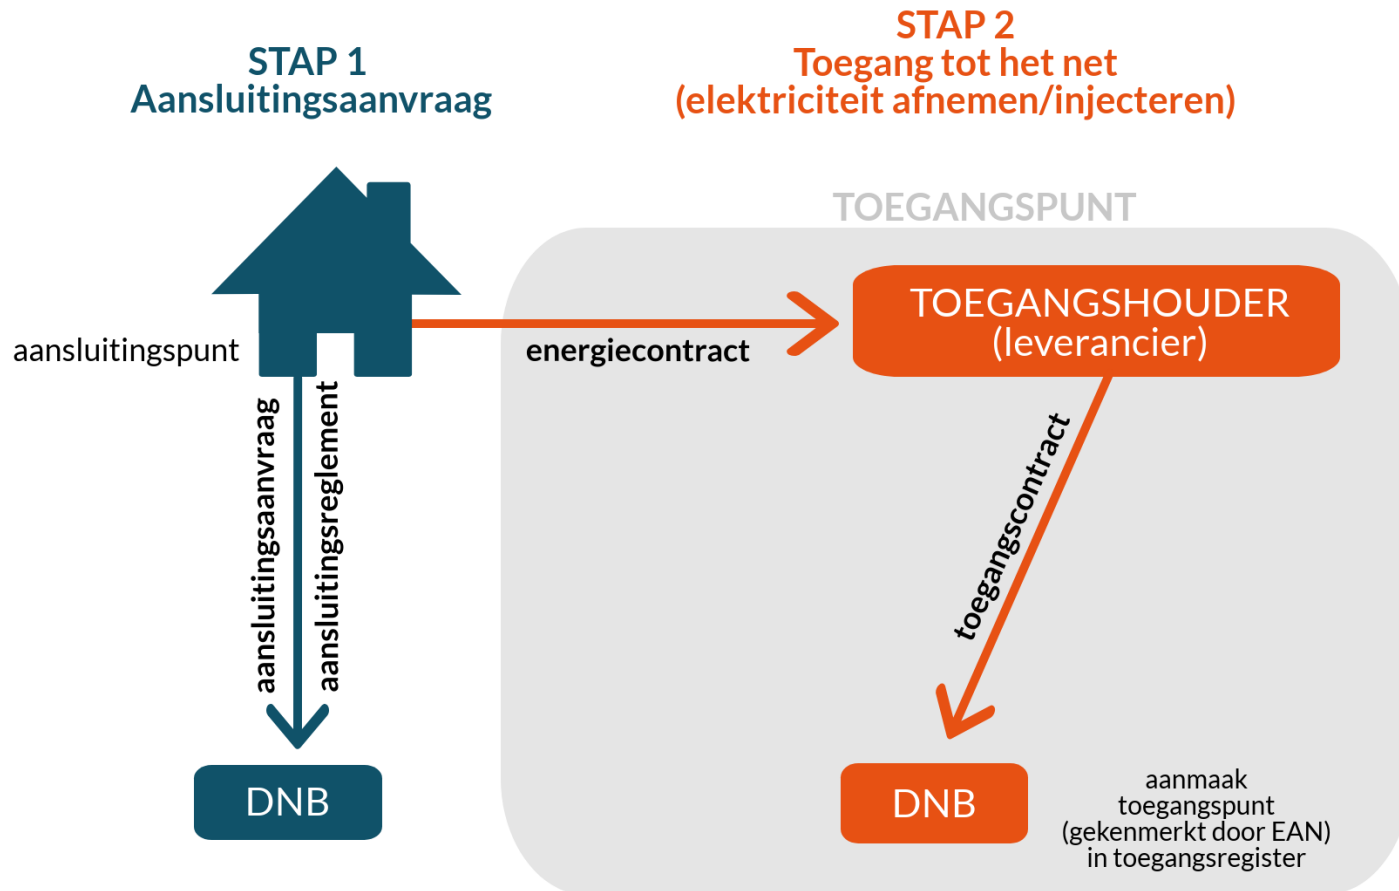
STAP 1
Aansluitingsaanvraag

STAP 2
Toegang tot het net
(elektriciteit afnemen/injecteren)

TOEGANGSPUNT

aansluitingspunt

energiecontract

TOEGANGSHOUDER
(leverancier)

aansluitingsaanvraag

aansluitingsreglement

toegangscontract

DNB

DNB

aanmaak
toegangspunt
(gekenmerkt door EAN)
in toegangsregister